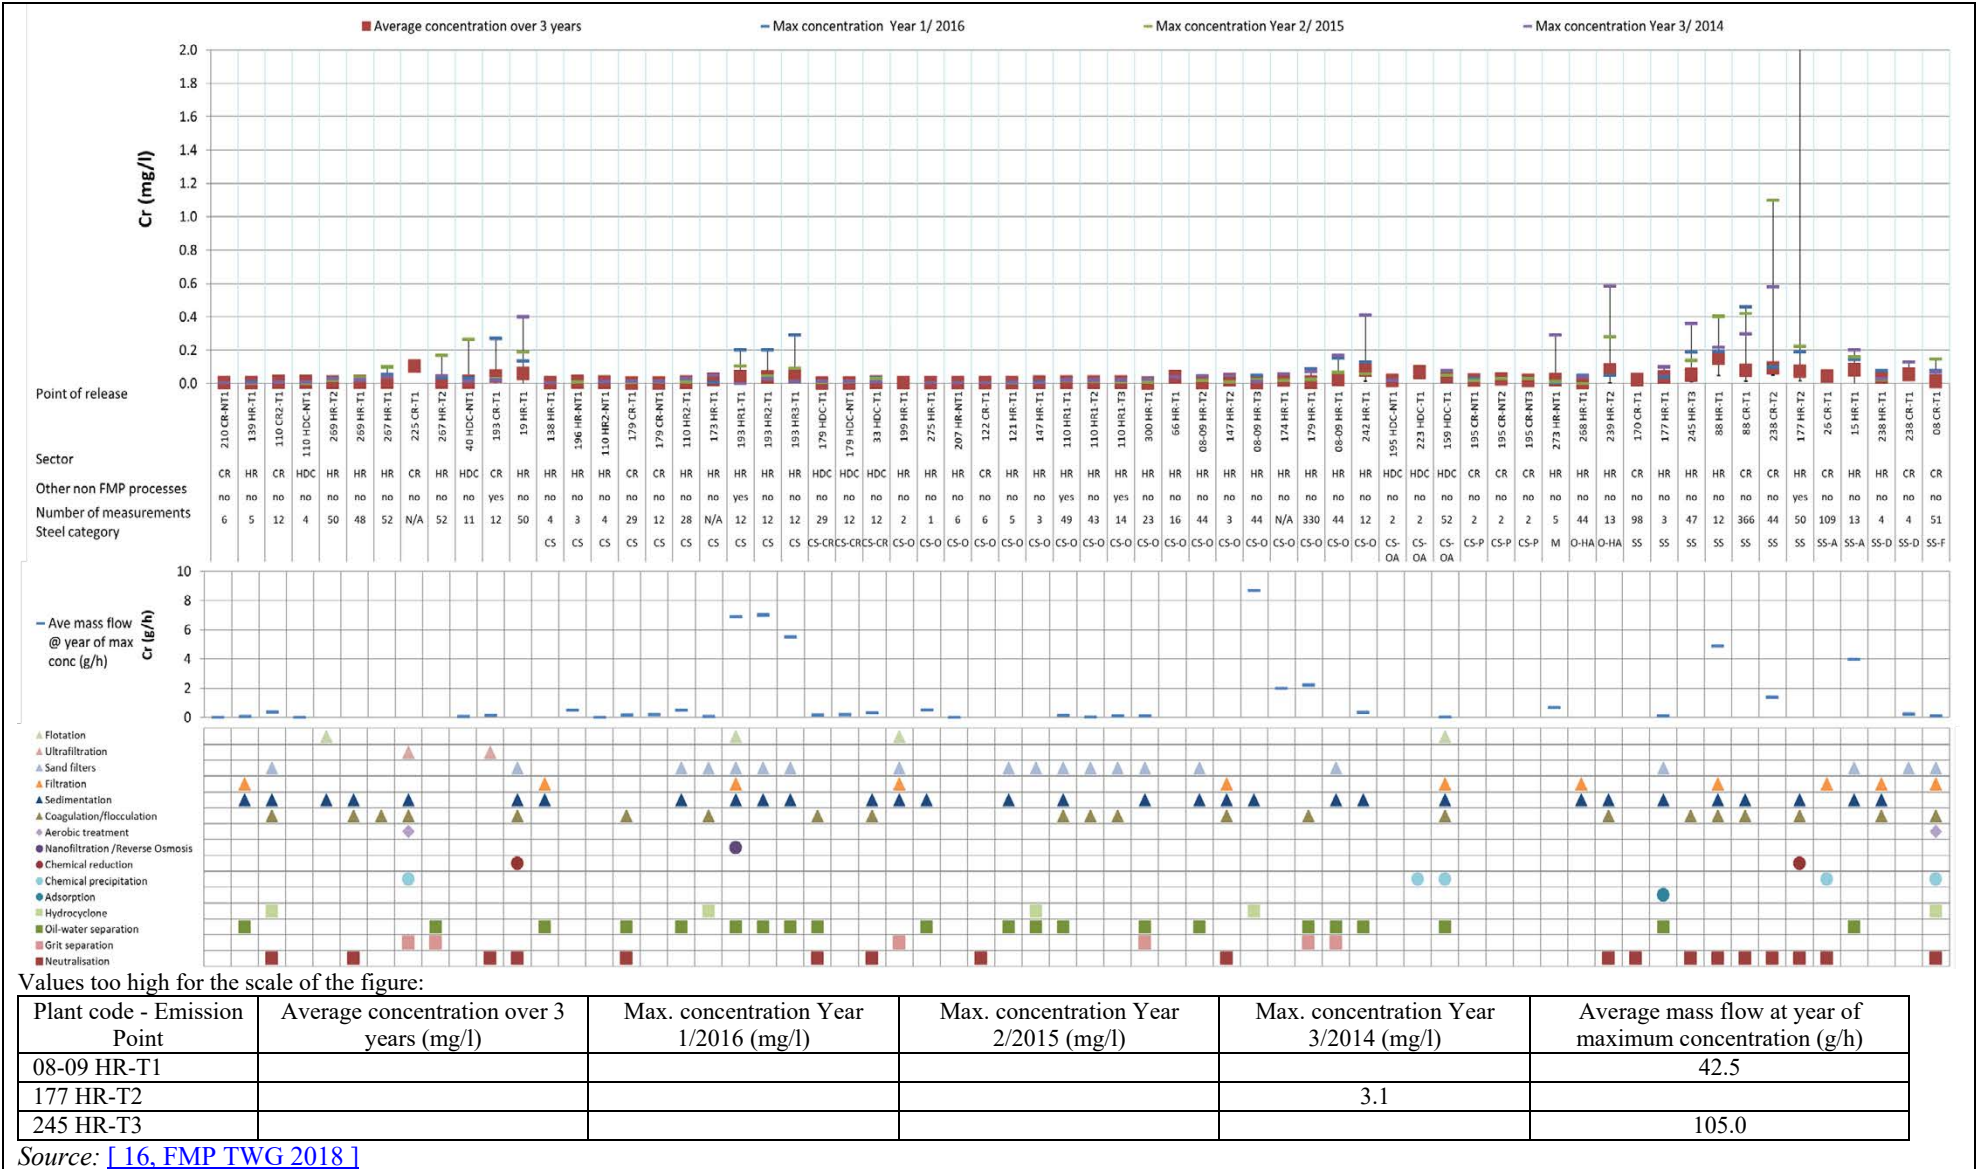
Average concentration over 3 years — Max concentration Year 1/ 2016 — Max concentration Year 2/ 2015 — Max concentration Year 3/ 2014

Cr (mg/l)

2.0
1.8
1.6
1.4
1.2
1.0
0.8
0.6
0.4
0.2
0.0

Point of release

210 CR-NT1, 139 HR-T1, 110 CR2-T1, 110 HDC-NT1, 269 HR-T2, 269 HR-T1, 267 HR-T1, 225 CR-T1, 267 HR-T2, 40 HDC-NT1, 193 CR-T1, 19 HR-T1, 138 HR-T1, 196 HR-NT1, 110 HR2-NT1, 179 CR-T1, 179 CR-NT1, 110 HR2-T1, 173 HR-T1, 193 HR1-T1, 193 HR2-T1, 193 HR3-T1, 179 HDC-T1, 179 HDC-NT1, 33 HDC-T1, 199 HR-T1, 275 HR-T1, 207 HR-NT1, 122 CR-T1, 121 HR-T1, 147 HR-T1, 110 HR1-T1, 110 HR1-T2, 110 HR1-T3, 300 HR-T1, 66 HR-T1, 08-09 HR-T2, 147 HR-T2, 08-09 HR-T3, 174 HR-T1, 179 HR-T1, 08-09 HR-T1, 242 HR-T1, 195 HDC-NT1, 223 HDC-T1, 159 HDC-T1, 195 CR-NT1, 195 CR-NT2, 195 CR-NT3, 273 HR-NT1, 268 HR-T1, 239 HR-T2, 170 CR-T1, 177 HR-T1, 245 HR-T3, 88 HR-T1, 88 CR-T1, 238 CR-T2, 177 HR-T2, 26 CR-T1, 15 HR-T1, 238 HR-T1, 238 CR-T1, 08 CR-T1

Sector
CR HR CR HDC HR HR HR CR HR HDC CR HR HR HR HR CR CR HR HR HR HR HR HDC HDC HDC HR HR HR CR HR HR HR HR HR HR HR HR HR HR HR HR HR HR HDC HDC HDC CR CR CR HR HR HR CR HR HR HR CR CR HR CR HR HR CR CR

Other non FMP processes
no no no no no no no no no no yes no no no no no no no no yes no no no no no no no no no no no yes no yes no no no no no no no no no no no no no no no no no no no no no no no no yes no no no no no

Number of measurements
6 5 12 4 50 48 52 N/A 52 11 12 50 4 3 4 29 12 28 N/A 12 12 12 29 12 12 2 1 6 6 5 3 49 43 14 23 16 44 3 44 N/A 330 44 12 2 2 52 2 2 2 5 44 13 98 3 47 12 366 44 50 109 13 4 4 51

Steel category
CS CS CS CS CS CS CS CS CS CS CS-CR CS-CR CS-CR CS-O CS-O CS-O CS-O CS-O CS-O CS-O CS-O CS-O CS-O CS-O CS-O CS-O CS-O CS-O CS-O CS-O CS-O CS-OA CS-OA CS-OA CS-P CS-P CS-P M O-HA O-HA SS SS SS SS SS SS SS SS-A SS-A SS-D SS-D SS-F

— Ave mass flow @ year of max conc (g/h)

Cr (g/h)
10
8
6
4
2
0

Flotation
Ultrafiltration
Sand filters
Filtration
Sedimentation
Coagulation/flocculation
Aerobic treatment
Nanofiltration /Reverse Osmosis
Chemical reduction
Chemical precipitation
Adsorption
Hydrocyclone
Oil-water separation
Grit separation
Neutralisation

Values too high for the scale of the figure:

| Plant code - Emission Point | Average concentration over 3 years (mg/l) | Max. concentration Year 1/2016 (mg/l) | Max. concentration Year 2/2015 (mg/l) | Max. concentration Year 3/2014 (mg/l) | Average mass flow at year of maximum concentration (g/h) |
|---|---|---|---|---|---|
| 08-09 HR-T1 | | | | | 42.5 |
| 177 HR-T2 | | | | 3.1 | |
| 245 HR-T3 | | | | | 105.0 |

Source: [ 16, FMP TWG 2018 ]